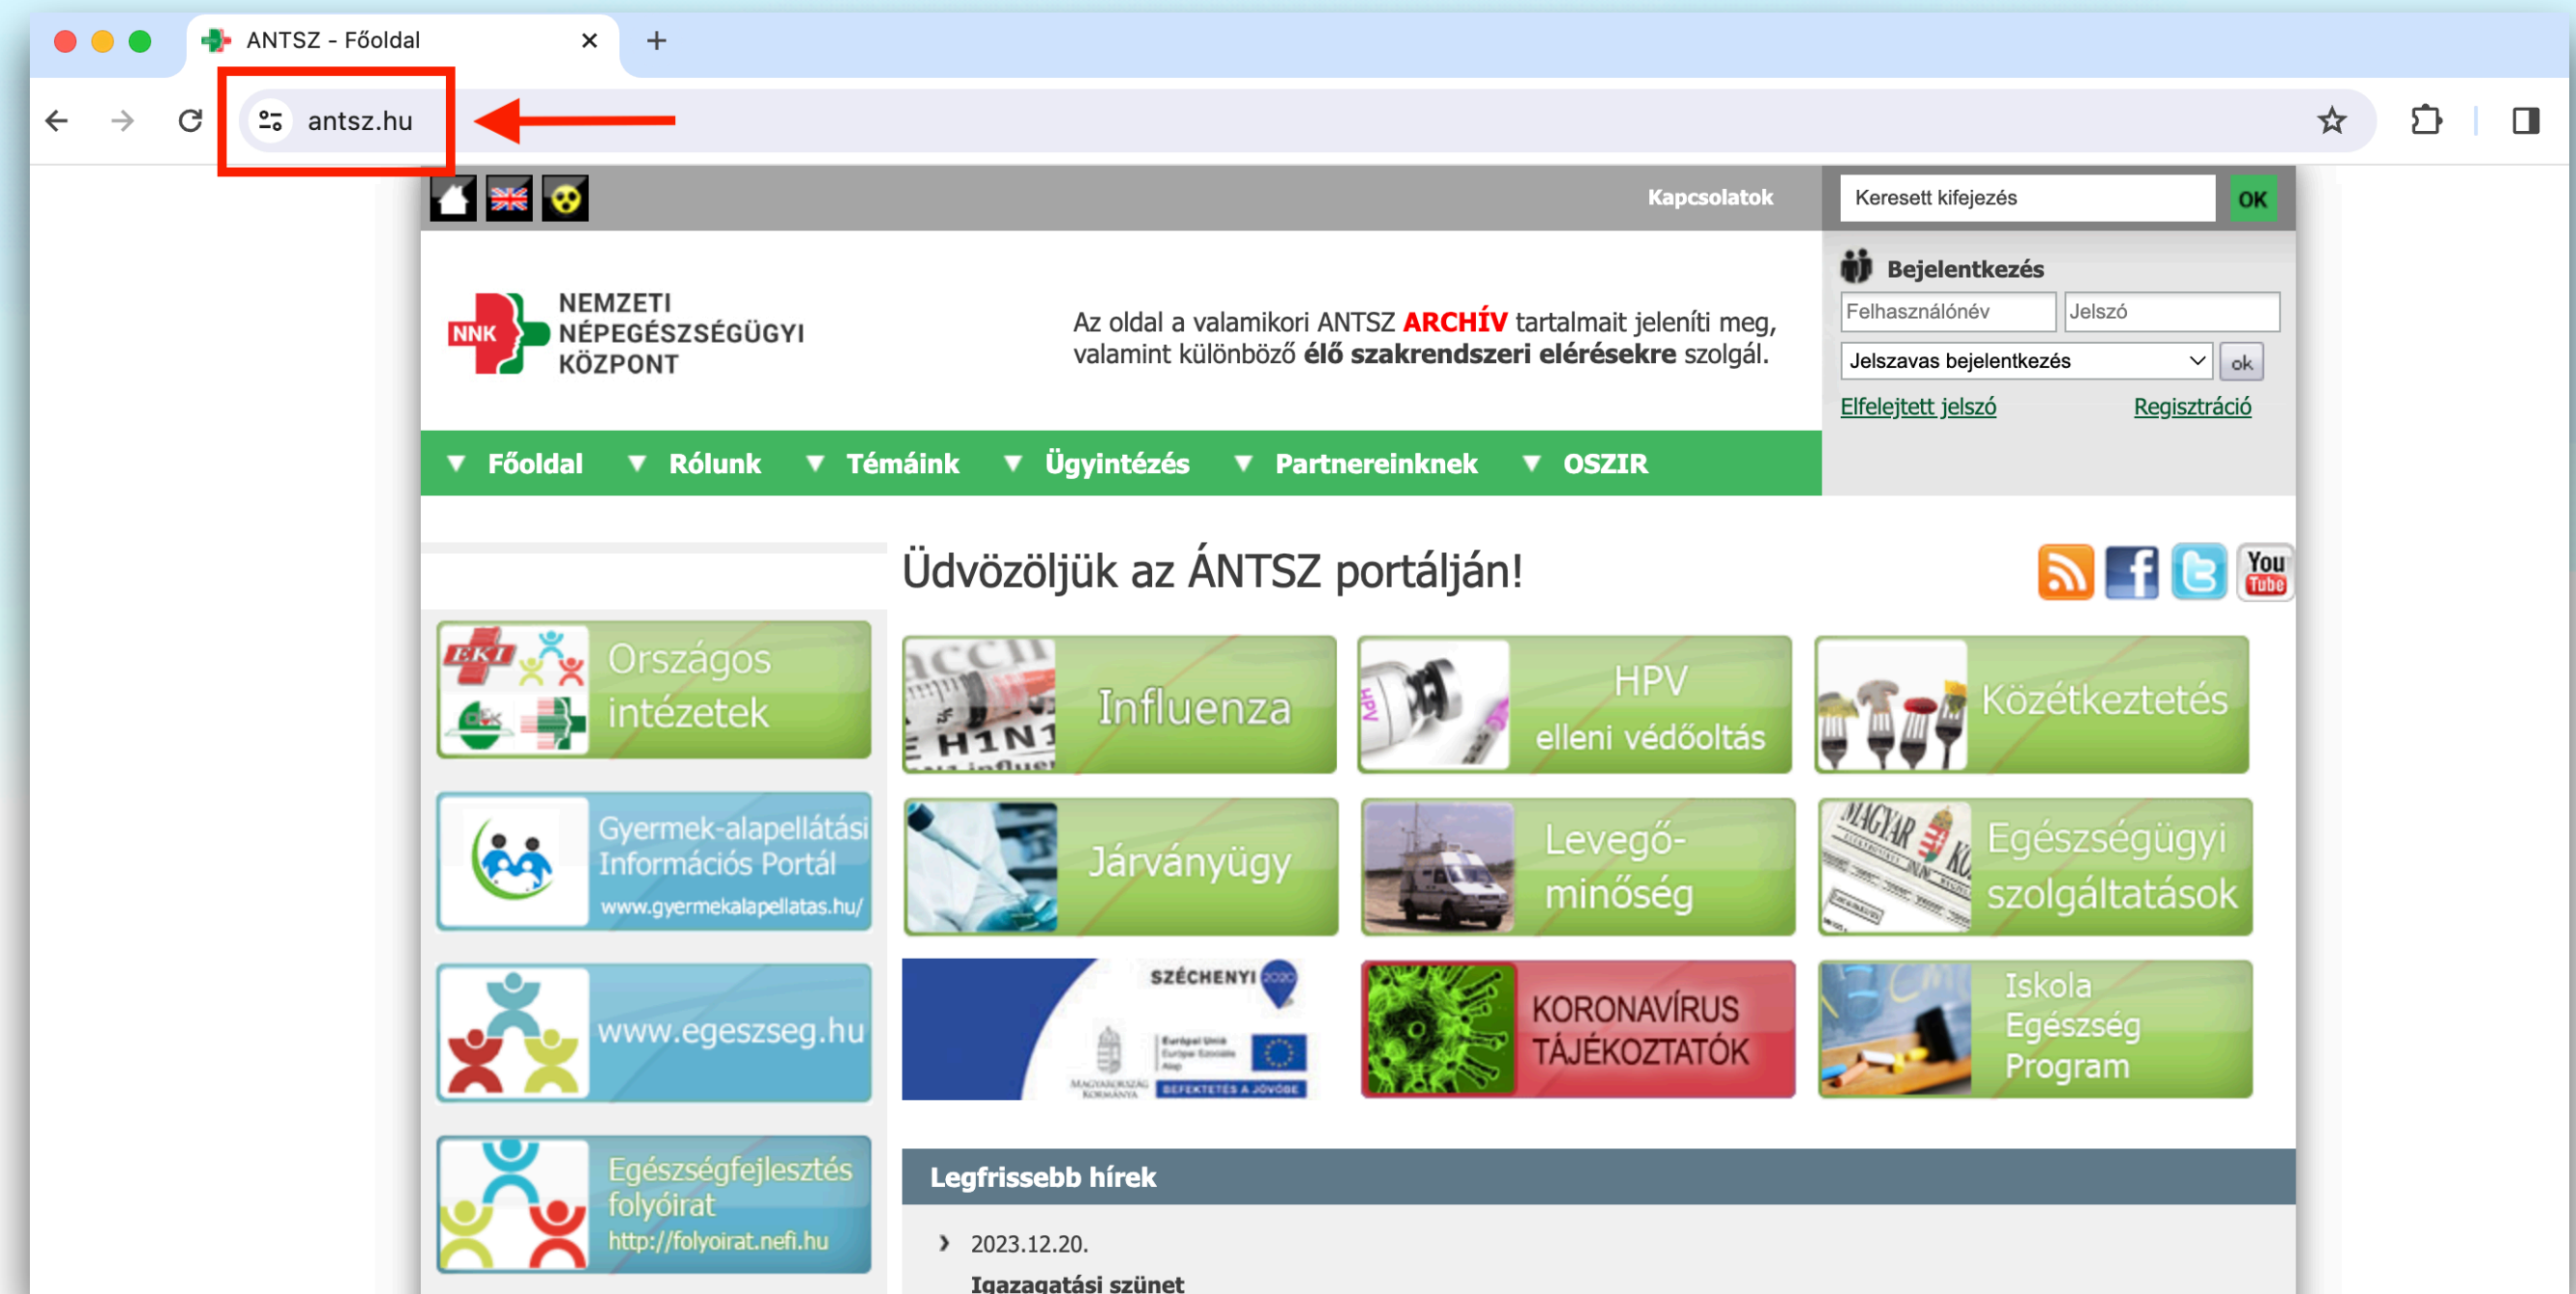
ANTSZ - Főoldal

antsz.hu

Kapcsolatok

Keresett kifejezés OK

Bejelentkezés

Felhasználónév Jelszó

Jelszavas bejelentkezés ok

Elfelejtett jelszó Regisztráció

NNK NEMZETI NÉPEGÉSZSÉGÜGYI KÖZPONT

Az oldal a valamikori ANTSZ ARCHÍV tartalmait jeleníti meg, valamint különböző élő szakrendszeri elérésekre szolgál.

Főoldal Rólunk Témáink Ügyintézés Partnereinknek OSZIR

Üdvözöljük az ÁNTSZ portálján!

You Tube

EKI Országos intézetek

Influenza

H1N1

HPV elleni védőoltás

Közétkeztetés

Gyermek-alapellátási Információs Portál www.gyermekalapellatas.hu/

Járványügy

Levegő-minőség

Egészségügyi szolgáltatások

www.egeszseg.hu

SZÉCHENYI 2020

Európai Unió Európai Szociális Alap

MAGYARORSZÁG KORMÁNYA

BEFEKTETÉS A JÖVŐBE

KORONAVÍRUS TÁJÉKOZTATÓK

Iskola Egészség Program

Egészségfejlesztés folyóirat http://folyoirat.nefi.hu

Legfrissebb hírek

2023.12.20.

Igazgatási szünet